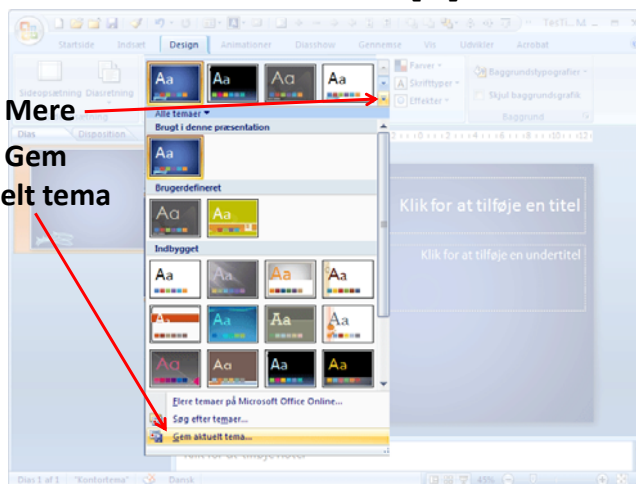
Startside Indsæt Design Animationer Diasshow Gennemse Vis Udvikler Acrobat

Sideopsætning Diasretning

Farver
Skrifttyper
Effekter

Baggrundstypografier
Skjul baggrundsgrafik
Baggrund

Mere

Gem
elt tema

Alle temaer
Brugt i denne præsentation
Aa

Brugerdefineret
Aa Aa

Indbygget
Aa Aa Aa Aa
Aa Aa Aa Aa
Aa Aa Aa Aa

Flere temaer på Microsoft Office Online...
Søg efter temaer...
Gem aktuelt tema...

Dias Disposition

Klik for at tilføje en titel
Klik for at tilføje en undertitel

Dias 1 af 1 "Kontortema" Dansk 45%